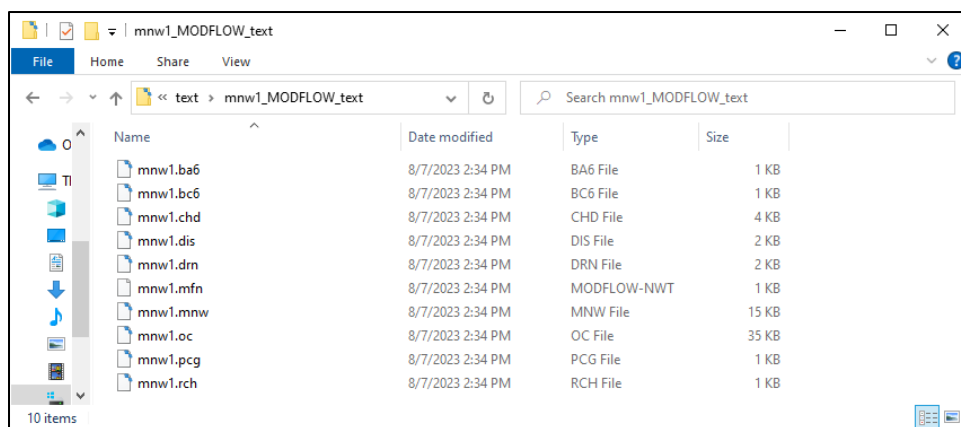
mnw1_MODFLOW_text

File Home Share View

« text › mnw1_MODFLOW_text

Search mnw1_MODFLOW_text

O
Tl

| Name | Date modified | Type | Size |
|---|---|---|---|
| mnw1.ba6 | 8/7/2023 2:34 PM | BA6 File | 1 KB |
| mnw1.bc6 | 8/7/2023 2:34 PM | BC6 File | 1 KB |
| mnw1.chd | 8/7/2023 2:34 PM | CHD File | 4 KB |
| mnw1.dis | 8/7/2023 2:34 PM | DIS File | 2 KB |
| mnw1.drn | 8/7/2023 2:34 PM | DRN File | 2 KB |
| mnw1.mfn | 8/7/2023 2:34 PM | MODFLOW-NWT | 1 KB |
| mnw1.mnw | 8/7/2023 2:34 PM | MNW File | 15 KB |
| mnw1.oc | 8/7/2023 2:34 PM | OC File | 35 KB |
| mnw1.pcg | 8/7/2023 2:34 PM | PCG File | 1 KB |
| mnw1.rch | 8/7/2023 2:34 PM | RCH File | 1 KB |

10 items